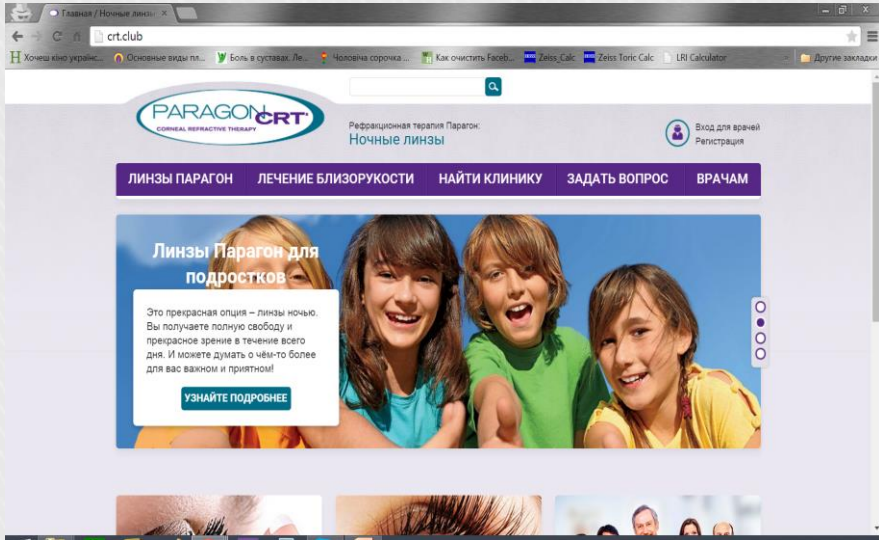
Главная / Ночные линзы

crt.club

Хочеш кіно українс... Основные виды пл... Боль в суставах. Ле... Чоловіча сорочка ... Как очистить Faceb... Zeiss_Calc Zeiss Toric Calc LRI Calculator Другие закладки

PARAGON CRT
CORNEAL REFRACTIVE THERAPY

Рефракционная терапия Парагон:
Ночные линзы

Вход для врачей
Регистрация

ЛИНЗЫ ПАРАГОН ЛЕЧЕНИЕ БЛИЗОРУКОСТИ НАЙТИ КЛИНИКУ ЗАДАТЬ ВОПРОС ВРАЧАМ

Линзы Парагон для подростков

Это прекрасная опция – линзы ночью. Вы получаете полную свободу и прекрасное зрение в течение всего дня. И можете думать о чём-то более для вас важном и приятном!

УЗНАЙТЕ ПОДРОБНЕЕ